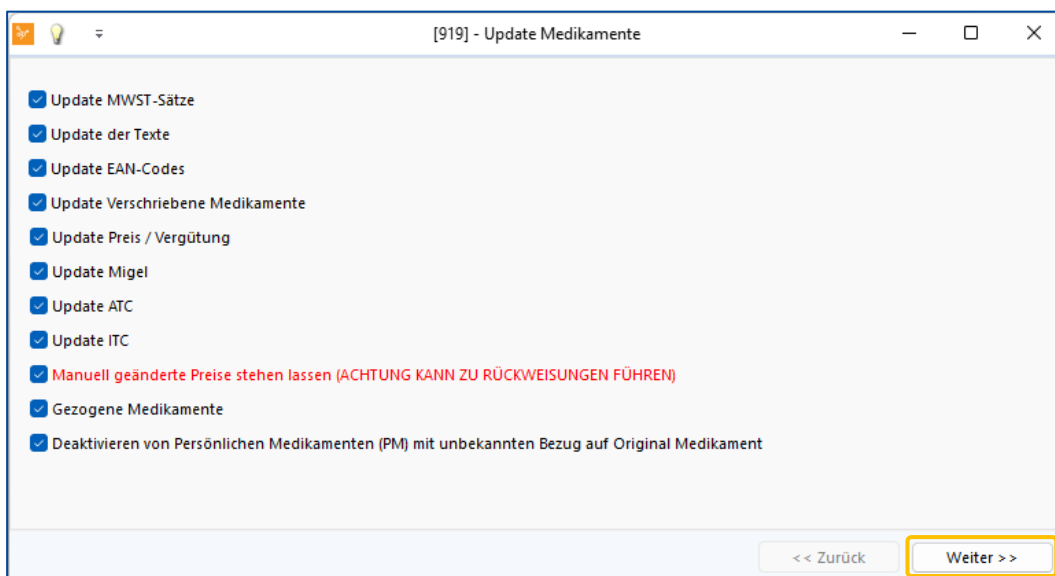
[919] - Update Medikamente

Update MWST-Sätze

Update der Texte

Update EAN-Codes

Update Verschriebene Medikamente

Update Preis / Vergütung

Update Migel

Update ATC

Update ITC

Manuell geänderte Preise stehen lassen (ACHTUNG KANN ZU RÜCKWEISUNGEN FÜHREN)

Gezogene Medikamente

Deaktivieren von Persönlichen Medikamenten (PM) mit unbekannten Bezug auf Original Medikament

<< Zurück

Weiter >>